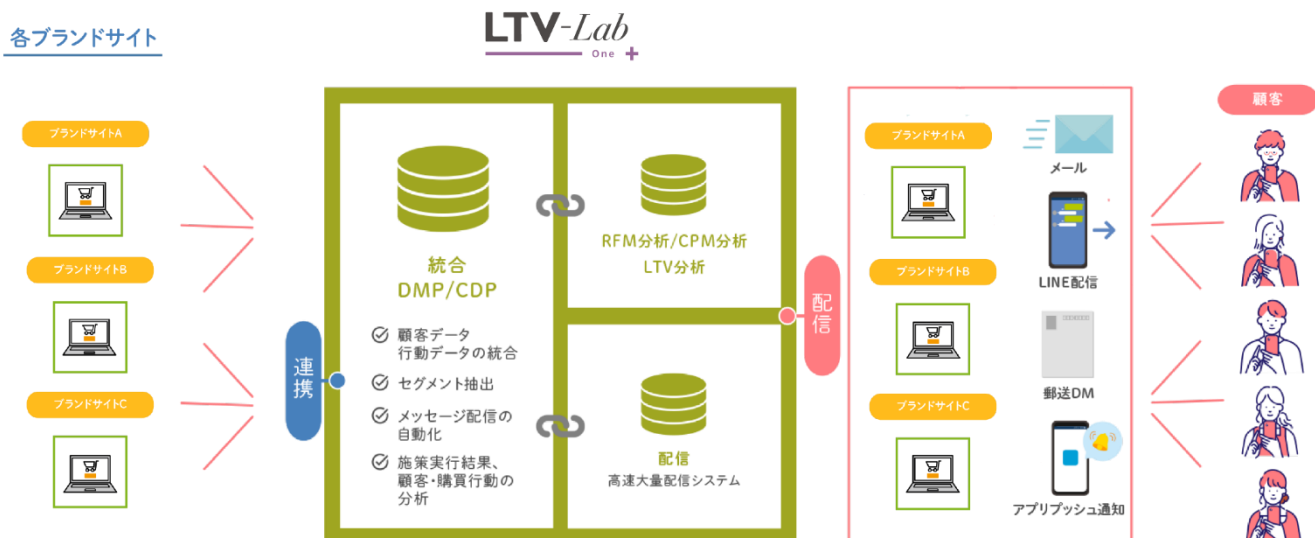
各ブランドサイト

LTV-Lab One +

顧客

ブランドサイトA

ブランドサイトB

ブランドサイトC

連携

統合
DMP/CDP

顧客データ
行動データの統合

セグメント抽出

メッセージ配信の
自動化

施策実行結果、
顧客・購買行動の
分析

RFM分析/CPM分析
LTV分析

配信
高速大量配信システム

配信

ブランドサイトA

ブランドサイトB

ブランドサイトC

メール

LINE配信

郵送DM

アプリプッシュ通知